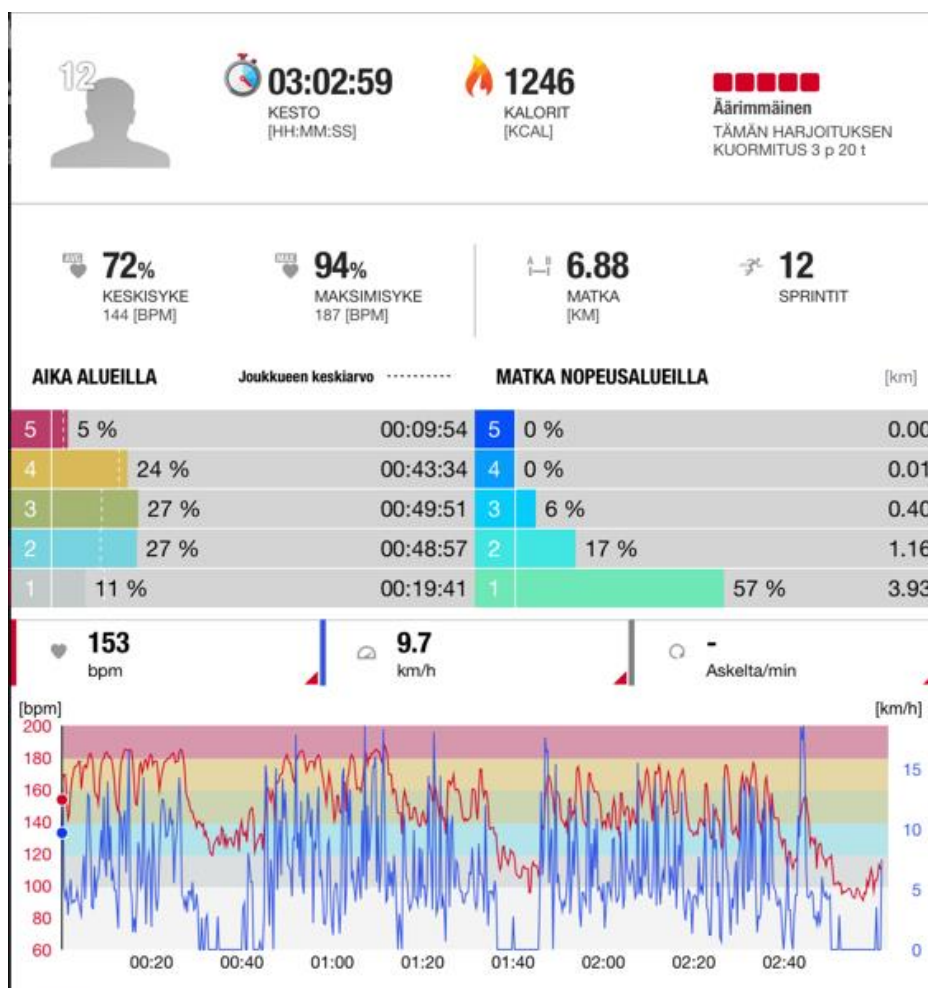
12

03:02:59
KESTO
[HH:MM:SS]

1246
KALORIT
[KCAL]

Äärimmäinen
TÄMÄN HARJOITUKSEN KUORMITUS 3 p 20 t

AVG 72%
KESKISYKE
144 [BPM]

MAX 94%
MAKSIMISYKE
187 [BPM]

A B 6.88
MATKA
[KM]

12
SPRINTIT

AIKA ALUEILLA

Joukkueen keskiarvo

MATKA NOPEUSALUEILLA

[km]

| | | | | | |
|---|---|---|---|---|---|
| 5 | 5 % | 00:09:54 | 5 | 0 % | 0.00 |
| 4 | 24 % | 00:43:34 | 4 | 0 % | 0.01 |
| 3 | 27 % | 00:49:51 | 3 | 6 % | 0.40 |
| 2 | 27 % | 00:48:57 | 2 | 17 % | 1.16 |
| 1 | 11 % | 00:19:41 | 1 | 57 % | 3.93 |

153
bpm

9.7
km/h

-
Askelta/min

[bpm]
200
180
160
140
120
100
80
60

[km/h]
15
10
5
0

00:20 00:40 01:00 01:20 01:40 02:00 02:20 02:40